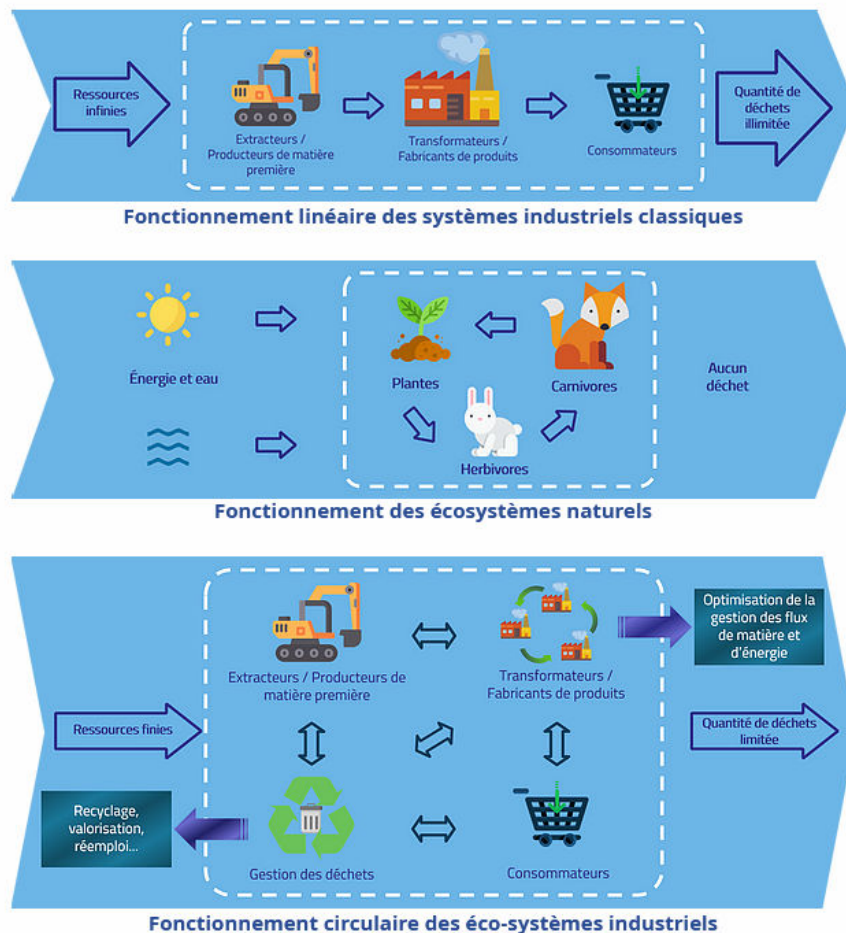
Ressources infinies

Extracteurs / Producteurs de matière première

Transformateurs / Fabricants de produits

Consommateurs

Quantité de déchets illimitée

Fonctionnement linéaire des systèmes industriels classiques

Énergie et eau

Plantes

Carnivores

Herbivores

Aucun déchet

Fonctionnement des écosystèmes naturels

Extracteurs / Producteurs de matière première

Transformateurs / Fabricants de produits

Optimisation de la gestion des flux de matière et d'énergie

Ressources finies

Quantité de déchets limitée

Recyclage, valorisation, réemploi...

Gestion des déchets

Consommateurs

Fonctionnement circulaire des éco-systèmes industriels